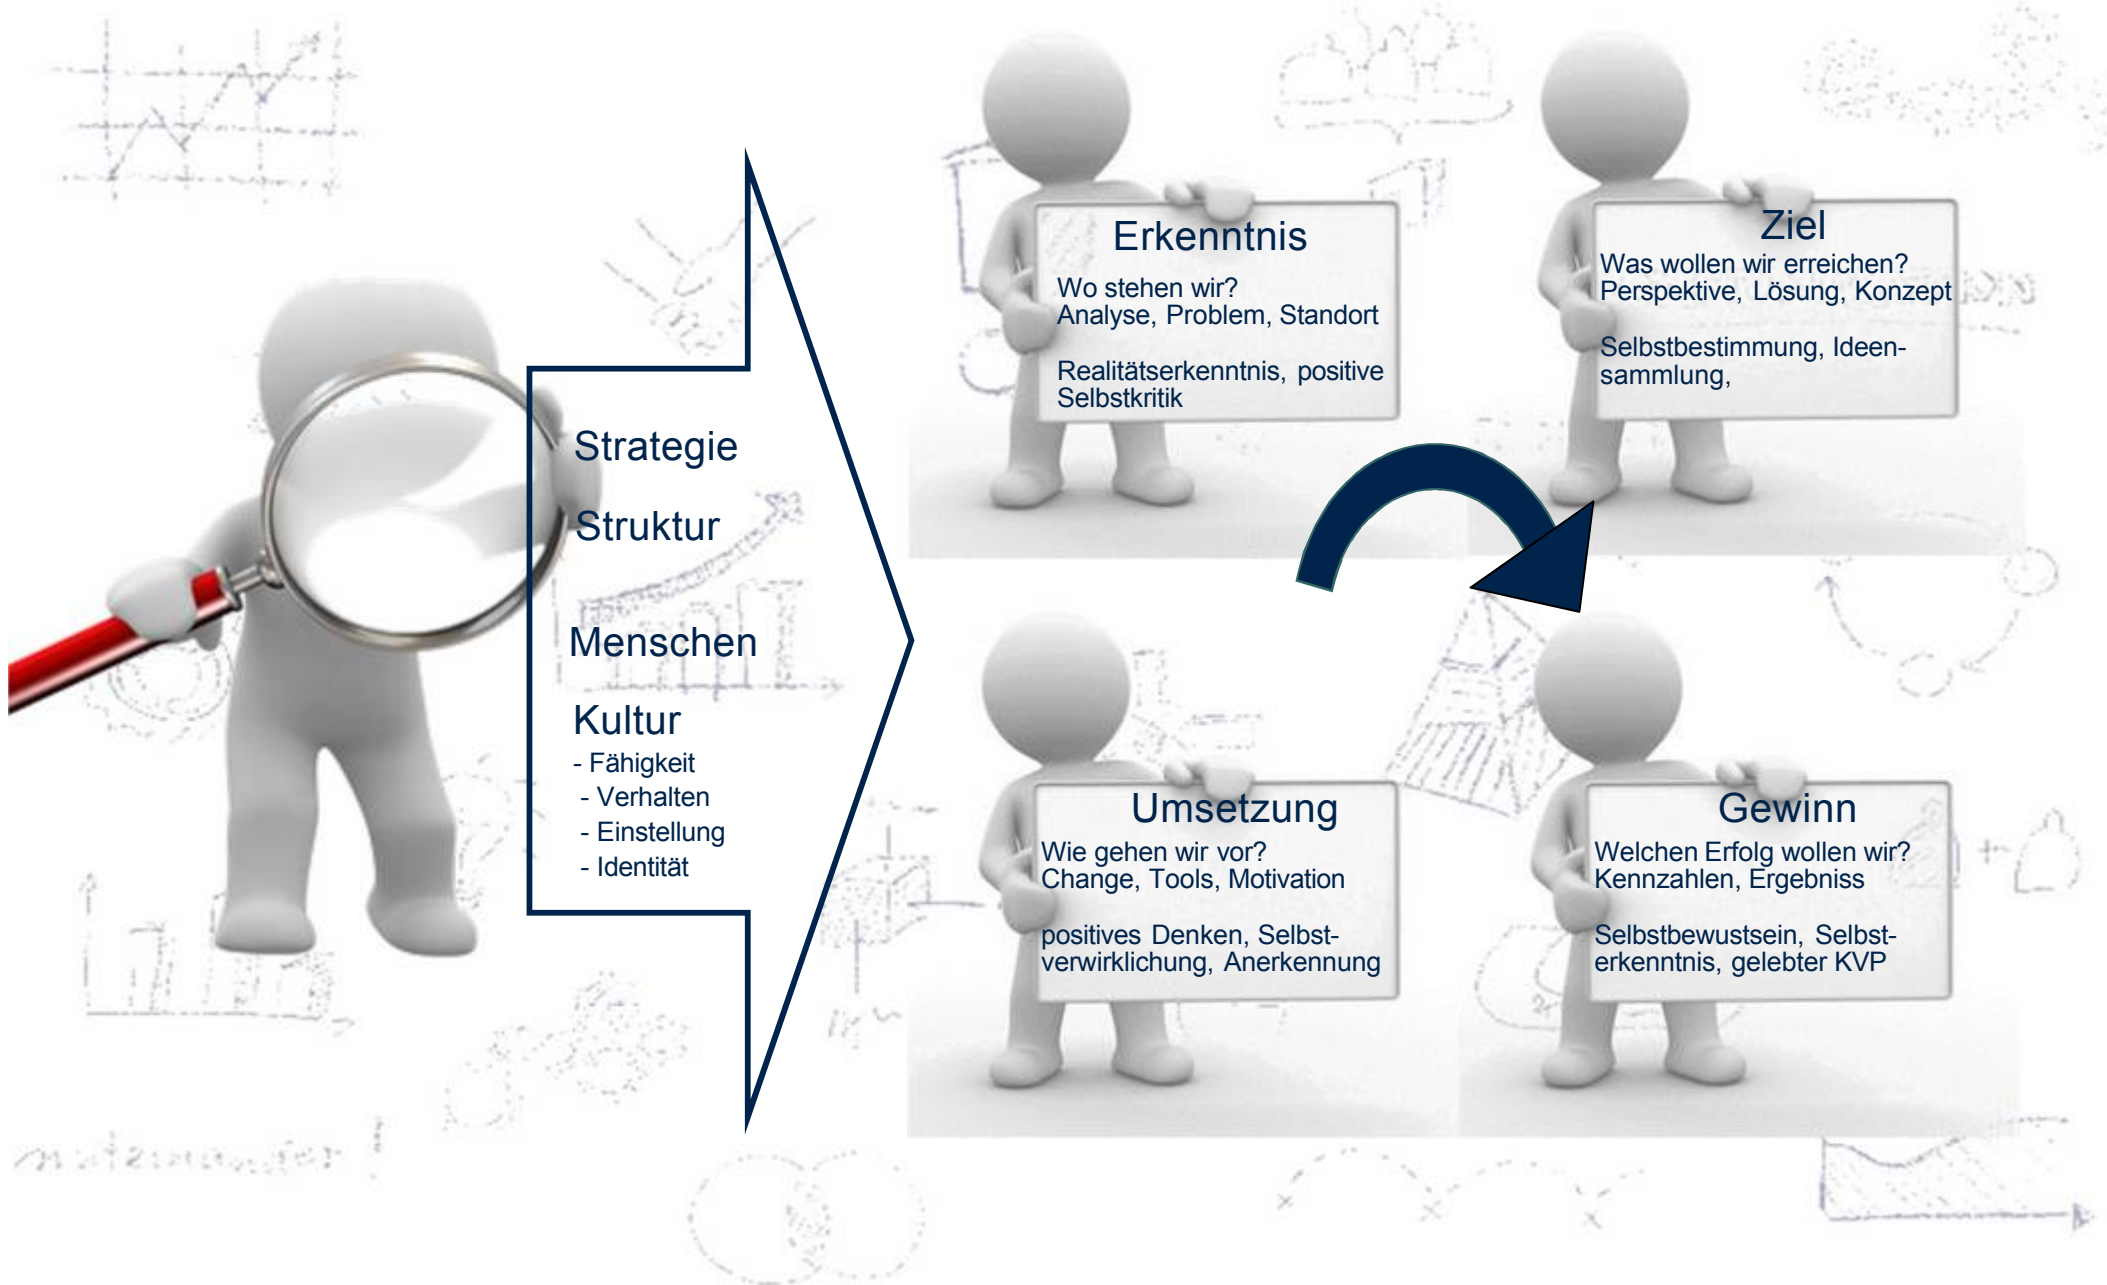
Strategie

Struktur

Menschen

Kultur
- Fähigkeit
- Verhalten
- Einstellung
- Identität

Erkenntnis
Wo stehen wir?
Analyse, Problem, Standort

Realitätserkenntnis, positive Selbstkritik

Ziel
Was wollen wir erreichen?
Perspektive, Lösung, Konzept

Selbstbestimmung, Ideensammlung,

Umsetzung
Wie gehen wir vor?
Change, Tools, Motivation

positives Denken, Selbstverwirklichung, Anerkennung

Gewinn
Welchen Erfolg wollen wir?
Kennzahlen, Ergebniss

Selbstbewustsein, Selbsterkenntnis, gelebter KVP